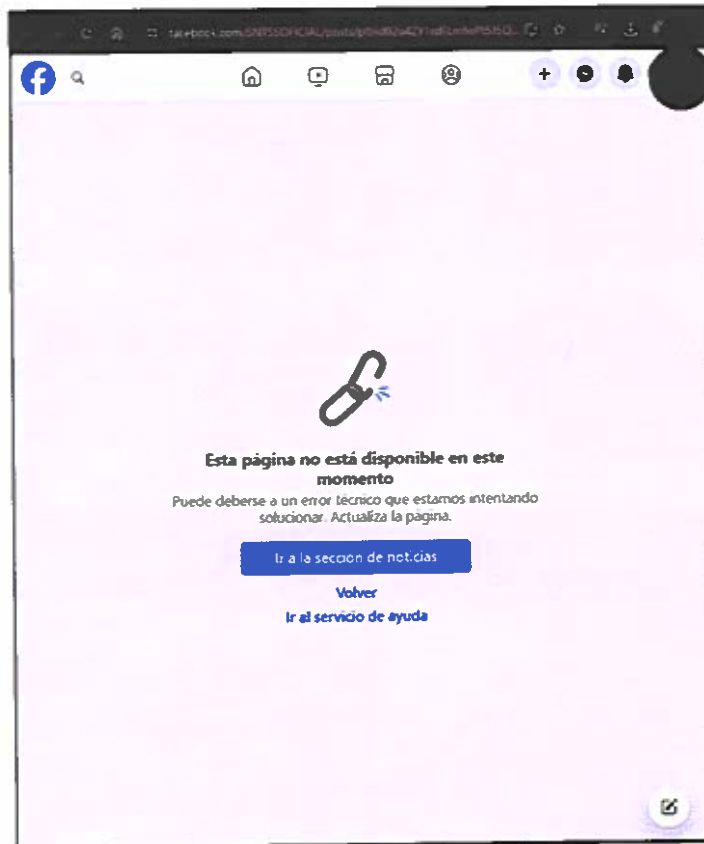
facebook.com/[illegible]

Esta página no está disponible en este momento

Puede deberse a un error técnico que estamos intentando solucionar. Actualiza la página.

Ir a la sección de noticias

Volver

Ir al servicio de ayuda